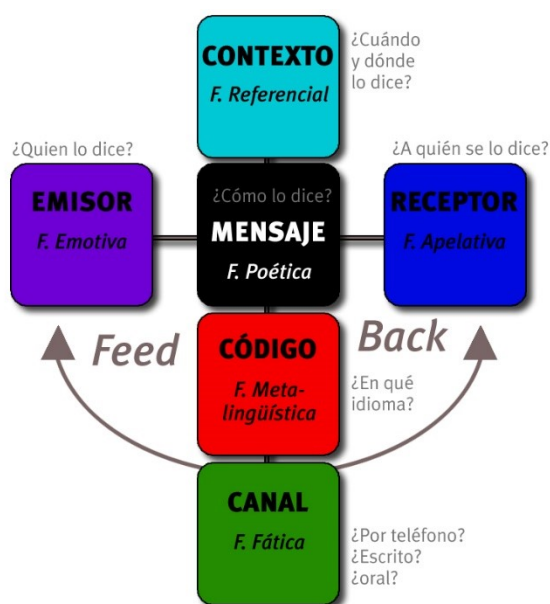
CONTEXTO
F. Referencial

¿Cuándo y dónde lo dice?

¿Quien lo dice?

¿A quién se lo dice?

EMISOR
F. Emotiva

¿Cómo lo dice?
MENSAJE
F. Poética

RECEPTOR
F. Apelativa

Feed

Back

CÓDIGO
F. Metalingüística

¿En qué idioma?

CANAL
F. Fática

¿Por teléfono?
¿Escrito?
¿oral?